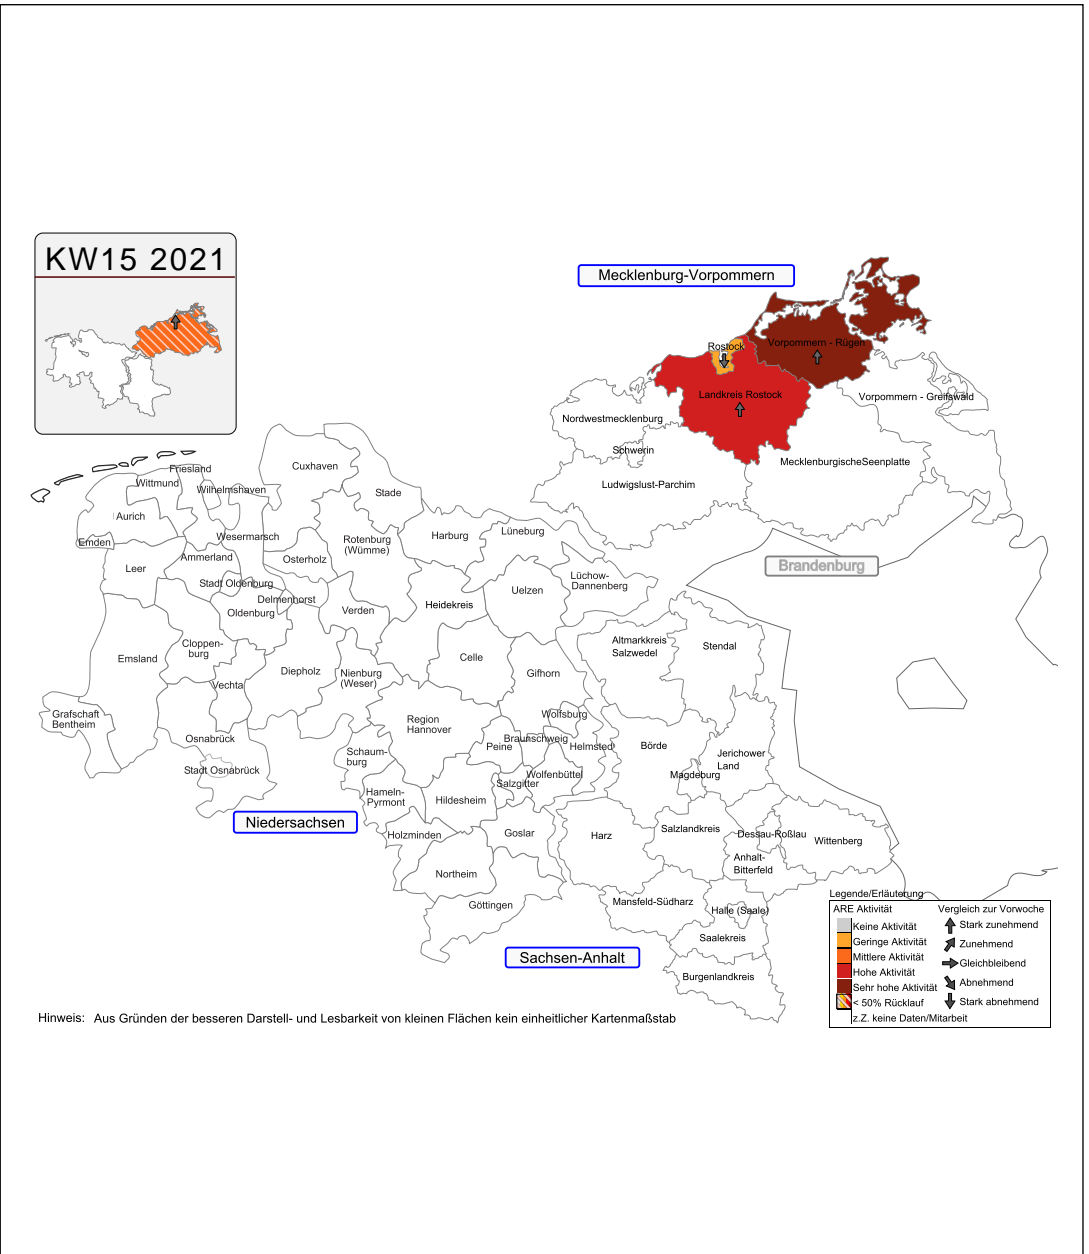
KW15 2021

Mecklenburg-Vorpommern

Rostock
Vorpommern - Rügen
Landkreis Rostock
Vorpommern - Greifswald
Nordwestmecklenburg
Schwerin
MecklenburgischeSeenplatte
Ludwigslust-Parchim

Brandenburg

Friesland
Wittmund
Wilhelmshaven
Cuxhaven
Stade
Aurich
Emden
Wesermarsch
Ammerland
Leer
Stadt Oldenburg
Delmenhorst
Oldenburg
Osterholz
Rotenburg (Wümme)
Verden
Harburg
Lüneburg
Lüchow-Dannenberg
Uelzen
Heidekreis
Emsland
Cloppenburg
Vechta
Diepholz
Nienburg (Weser)
Celle
Gifhorn
Altmarkkreis Salzwedel
Stendal
Grafschaft Bentheim
Osnabrück
Stadt Osnabrück
Region Hannover
Wolfsburg
Peine
Braunschweig
Helmstedt
Börde
Jerichower Land
Magdeburg
Schaumburg
Hameln-Pyrmont
Hildesheim
Salzgitter
Wolfenbüttel
Niedersachsen
Holzminden
Goslar
Harz
Salzlandkreis
Dessau-Roßlau
Wittenberg
Anhalt-Bitterfeld
Northeim
Göttingen
Mansfeld-Südharz
Halle (Saale)
Saalekreis
Burgenlandkreis
Sachsen-Anhalt

Legende/Erläuterung
ARE Aktivität
Keine Aktivität
Geringe Aktivität
Mittlere Aktivität
Hohe Aktivität
Sehr hohe Aktivität
< 50% Rücklauf
z.Z. keine Daten/Mitarbeit
Vergleich zur Vorwoche
Stark zunehmend
Zunehmend
Gleichbleibend
Abnehmend
Stark abnehmend

Hinweis: Aus Gründen der besseren Darstell- und Lesbarkeit von kleinen Flächen kein einheitlicher Kartenmaßstab